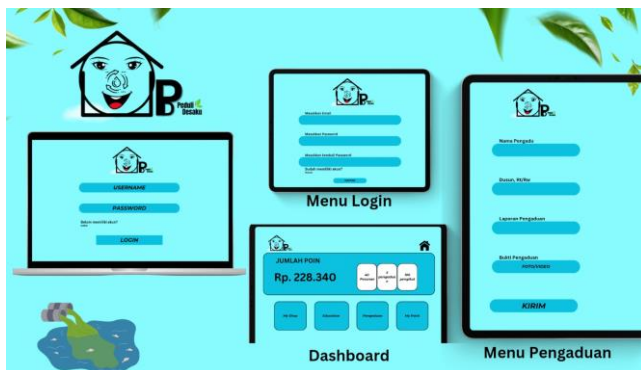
Peduli Desaku

USERNAME
PASSWORD
Belum memiliki akun?
LOGIN

Masukkan Email
Masukkan Password
Masukkan Ulang Password
Sudah memiliki akun?
Menu Login

JUMLAH POIN
Rp. 228.340
Dashboard

Nama Pengadu
Dusun, RT/RW
Laporan Pengaduan
Bukti Pengaduan
KIRIM
Menu Pengaduan